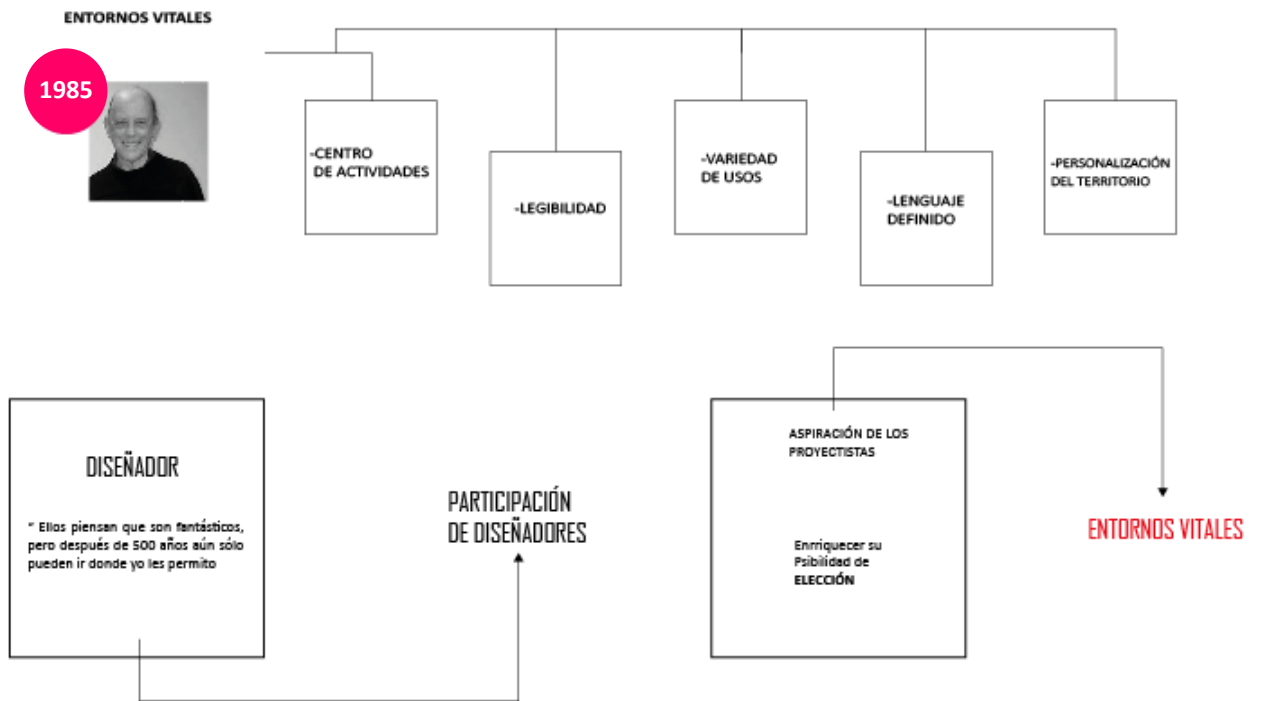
ENTORNOS VITALES

1985

-CENTRO DE ACTIVIDADES

-LEGIBILIDAD

-VARIEDAD DE USOS

-LENGUAJE DEFINIDO

-PERSONALIZACIÓN DEL TERRITORIO

DISEÑADOR

" Ellos piensan que son fantásticos, pero después de 500 años aún sólo pueden ir donde yo les permito

PARTICIPACIÓN DE DISEÑADORES

ASPIRACIÓN DE LOS PROYECTISTAS

Enrriquecer su Psibilidad de ELECCIÓN

ENTORNOS VITALES